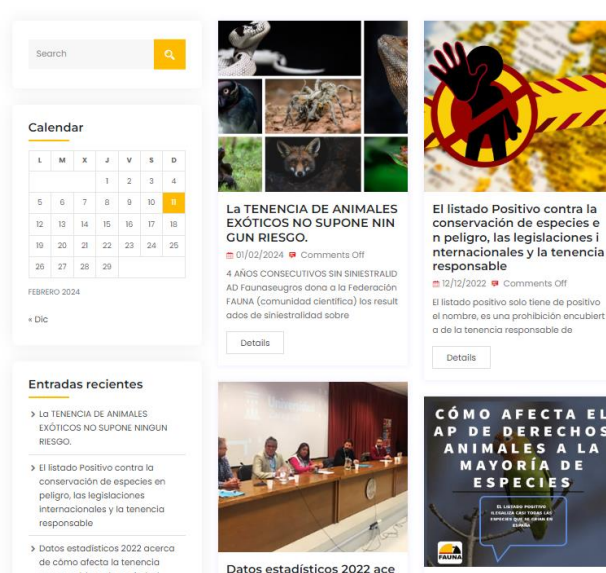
Search

Calendar

| L | M | X | J | V | S | D |
|---|---|---|---|---|---|---|
| | | | 1 | 2 | 3 | 4 |
| 5 | 6 | 7 | 8 | 9 | 10 | 11 |
| 12 | 13 | 14 | 15 | 16 | 17 | 18 |
| 19 | 20 | 21 | 22 | 23 | 24 | 25 |
| 26 | 27 | 28 | 29 | | | |

FEBRERO 2024

« Dic

Entradas recientes

La TENENCIA DE ANIMALES EXÓTICOS NO SUPONE NINGUN RIESGO.

El listado Positivo contra la conservación de especies en peligro, las legislaciones internacionales y la tenencia responsable

Datos estadísticos 2022 acerca de cómo afecta la tenencia

La TENENCIA DE ANIMALES EXÓTICOS NO SUPONE NINGUN RIESGO.

01/02/2024 Comments Off

4 AÑOS CONSECUTIVOS SIN SINIESTRALIDAD Faunaseugros dona a la Federación FAUNA (comunidad científica) los resultados de siniestralidad sobre

Details

El listado Positivo contra la conservación de especies en peligro, las legislaciones internacionales y la tenencia responsable

12/12/2022 Comments Off

El listado positivo solo tiene de positivo el nombre, es una prohibición encubierta de la tenencia responsable de

Details

Datos estadísticos 2022 ace

CÓMO AFECTA EL AP DE DERECHOS ANIMALES A LA MAYORÍA DE ESPECIES

EL LISTADO POSITIVO ILEGALIZA CASI TODAS LAS ESPECIES QUE SE CRÍAN EN ESPAÑA

FAUNA